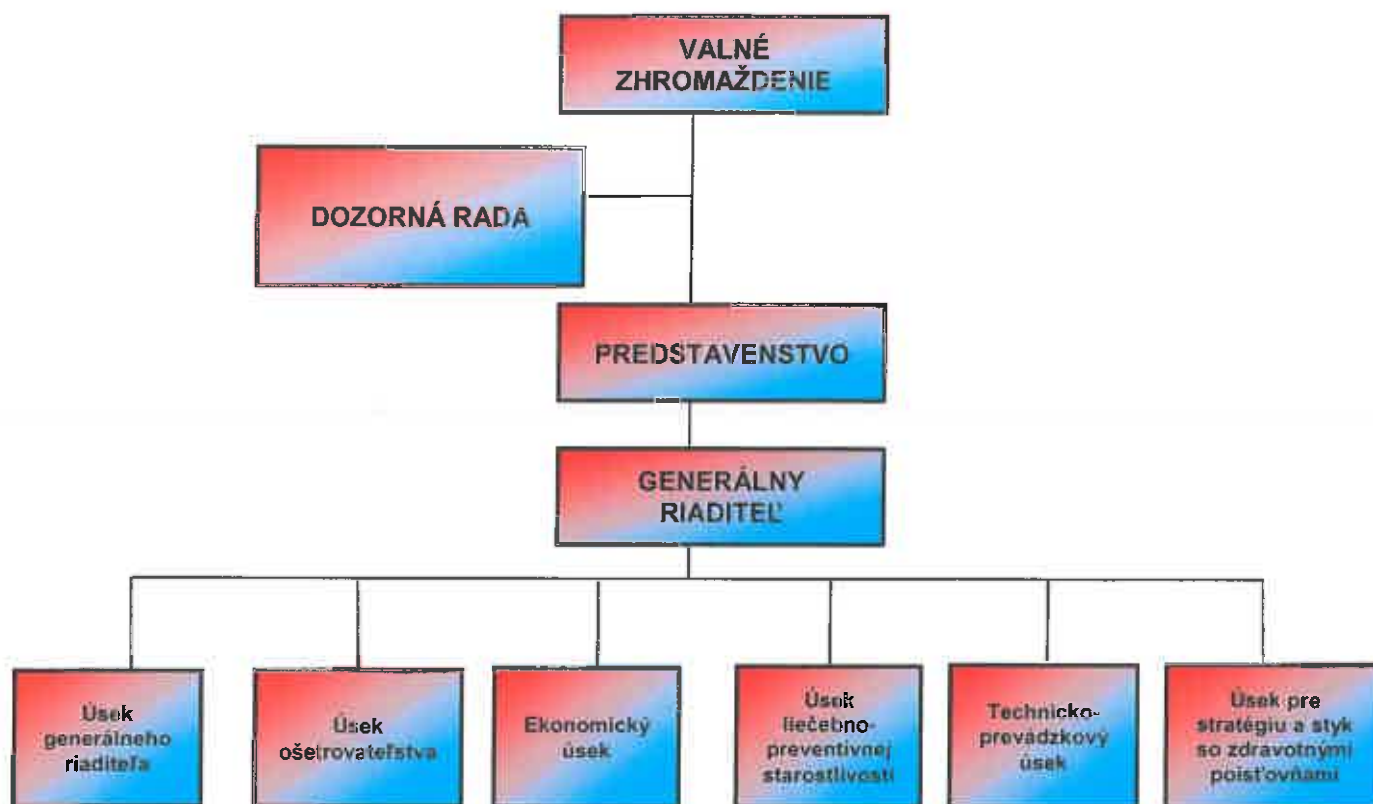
VALNÉ ZHROMAŽDENIE

DOZORNÁ RADA

PREDSTAVENSTVO

GENERÁLNY RIADITEĽ

Úsek generálneho riaditeľa

Úsek ošetrovateľstva

Ekonomický úsek

Úsek liečebno-preventívnej starostlivosti

Technicko-prevádzkový úsek

Úsek pre stratégiu a styk so zdravotnými poisťovňami